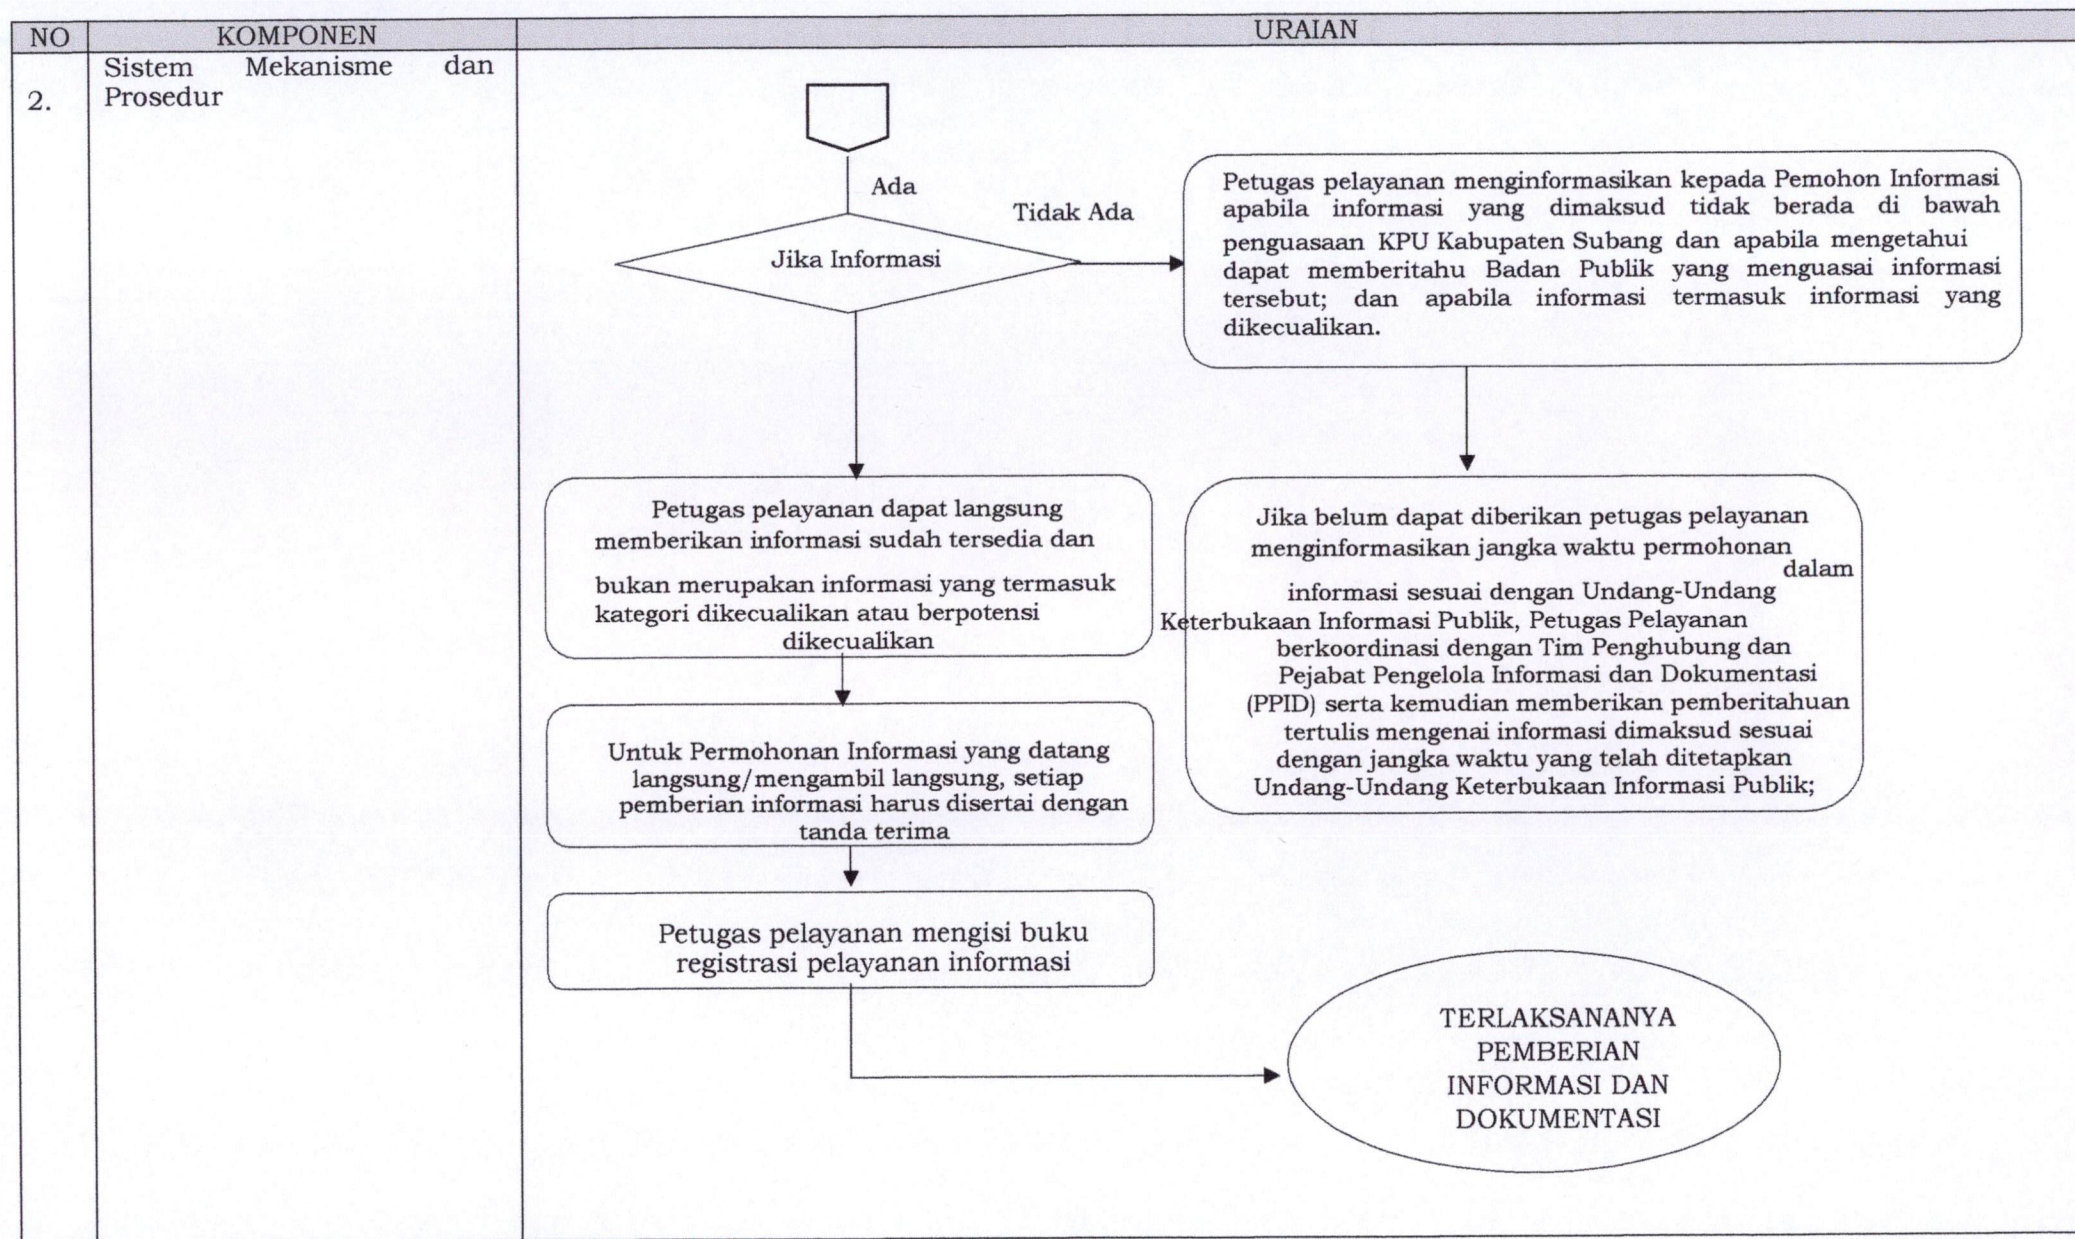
| NO | KOMPONEN | URAIAN |
|---|---|---|
| 2. | Sistem Mekanisme dan Prosedur | |

Ada

Tidak Ada

Jika Informasi

Petugas pelayanan menginformasikan kepada Pemohon Informasi apabila informasi yang dimaksud tidak berada di bawah penguasaan KPU Kabupaten Subang dan apabila mengetahui dapat memberitahu Badan Publik yang menguasai informasi tersebut; dan apabila informasi termasuk informasi yang dikecualikan.

Petugas pelayanan dapat langsung memberikan informasi sudah tersedia dan bukan merupakan informasi yang termasuk kategori dikecualikan atau berpotensi dikecualikan

Jika belum dapat diberikan petugas pelayanan menginformasikan jangka waktu permohonan dalam informasi sesuai dengan Undang-Undang Keterbukaan Informasi Publik, Petugas Pelayanan berkoordinasi dengan Tim Penghubung dan Pejabat Pengelola Informasi dan Dokumentasi (PPID) serta kemudian memberikan pemberitahuan tertulis mengenai informasi dimaksud sesuai dengan jangka waktu yang telah ditetapkan Undang-Undang Keterbukaan Informasi Publik;

Untuk Permohonan Informasi yang datang langsung/mengambil langsung, setiap pemberian informasi harus disertai dengan tanda terima

Petugas pelayanan mengisi buku registrasi pelayanan informasi

TERLAKSANANYA PEMBERIAN INFORMASI DAN DOKUMENTASI